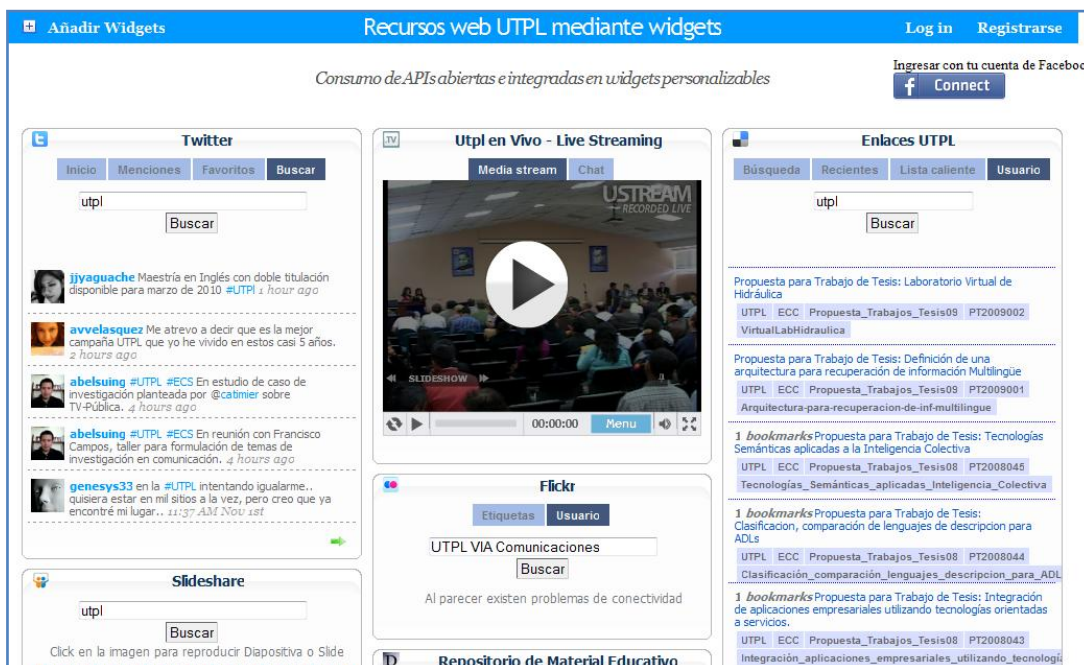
Añadir Widgets

Recursos web UTPL mediante widgets

Log in Registrarse

Consumo de APIs abiertas e integradas en widgets personalizables

Ingresar con tu cuenta de Faceboo

Connect

Twitter

Inicio Menciones Favoritos Buscar

utpl

Buscar

jjyaguache Maestría en Inglés con doble titulación disponible para marzo de 2010 #UTPL 1 hour ago

avvelasquez Me atrevo a decir que es la mejor campaña UTPL que yo he vivido en estos casi 5 años. 2 hours ago

abelsuing #UTPL #ECS En estudio de caso de investigación planteada por @catimier sobre TV-Pública. 4 hours ago

abelsuing #UTPL #ECS En reunión con Francisco Campos, taller para formulación de temas de investigación en comunicación. 4 hours ago

genesys33 en la #UTPL intentando igualarme.. quisiera estar en mil sitios a la vez, pero creo que ya encontré mi lugar.. 11:37 AM Nov 1st

Slideshare

utpl

Buscar

Click en la imagen para reproducir Diapositiva o Slide

Utpl en Vivo - Live Streaming

Media stream Chat

USTREAM RECORDED LIVE

SLIDESHOW

00:00:00 Menu

Flickr

Etiquetas Usuario

UTPL VIA Comunicaciones

Buscar

Al parecer existen problemas de conectividad

Repositorio de Material Educativo

Enlaces UTPL

Búsqueda Recientes Lista caliente Usuario

utpl

Buscar

Propuesta para Trabajo de Tesis: Laboratorio Virtual de Hidráulica
UTPL ECC Propuesta_Trabajos_Tesis09 PT2009002 VirtualLabHidraulica

Propuesta para Trabajo de Tesis: Definición de una arquitectura para recuperación de información Multilingüe
UTPL ECC Propuesta_Trabajos_Tesis09 PT2009001 Arquitectura-para-recuperacion-de-inf-multilingue

1 bookmarks Propuesta para Trabajo de Tesis: Tecnologías Semánticas aplicadas a la Inteligencia Colectiva
UTPL ECC Propuesta_Trabajos_Tesis08 PT2008045 Tecnologías_Semánticas_aplicadas_Inteligencia_Colectiva

1 bookmarks Propuesta para Trabajo de Tesis: Clasificacion, comparación de lenguajes de descripcion para ADLs
UTPL ECC Propuesta_Trabajos_Tesis08 PT2008044 Clasificación_comparación_lenguajes_descripcion_para_ADL

1 bookmarks Propuesta para Trabajo de Tesis: Integración de aplicaciones empresariales utilizando tecnologías orientadas a servicios.
UTPL ECC Propuesta_Trabajos_Tesis08 PT2008043 Integración_aplicaciones_empresariales_utilizando_tecnologí